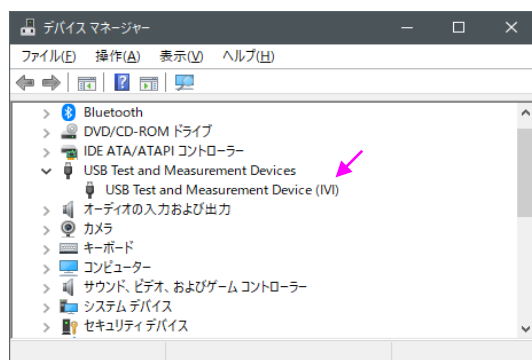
デバイス マネージャー

ファイル(F) 操作(A) 表示(V) ヘルプ(H)

Bluetooth
DVD/CD-ROM ドライブ
IDE ATA/ATAPI コントローラー
USB Test and Measurement Devices
USB Test and Measurement Device (IVI)
オーディオの入力および出力
カメラ
キーボード
コンピューター
サウンド、ビデオ、およびゲーム コントローラー
システム デバイス
セキュリティ デバイス